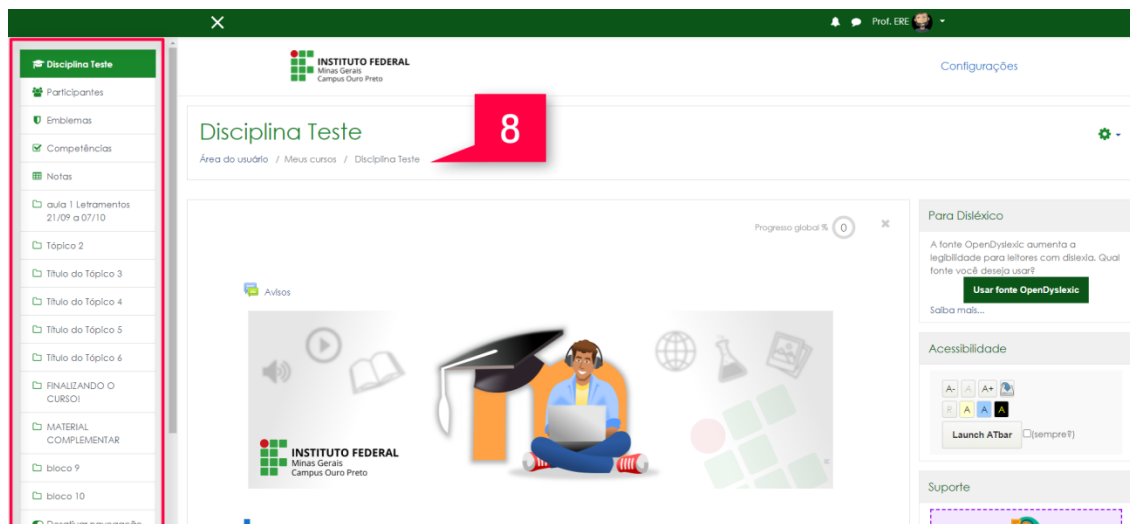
Prof. ERE

Disciplina Teste
Participantes
Emblemas
Competências
Notas
aula 1 Letramentos 21/09 a 07/10
Tópico 2
Título do Tópico 3
Título do Tópico 4
Título do Tópico 5
Título do Tópico 6
FINALIZANDO O CURSO!
MATERIAL COMPLEMENTAR
bloco 9
bloco 10
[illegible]

INSTITUTO FEDERAL
Minas Gerais
Campus Ouro Preto

Configurações

Disciplina Teste
Área do usuário / Meus cursos / Disciplina Teste

8

Progresso global % 0

Avisos

INSTITUTO FEDERAL
Minas Gerais
Campus Ouro Preto

Para Disléxico
A fonte OpenDyslexic aumenta a legibilidade para leitores com dislexia. Qual fonte você deseja usar?
Usar fonte OpenDyslexic
Saiba mais...

Acessibilidade
A- A A+
R A A A
Launch ATbar (sempre?)

Suporte